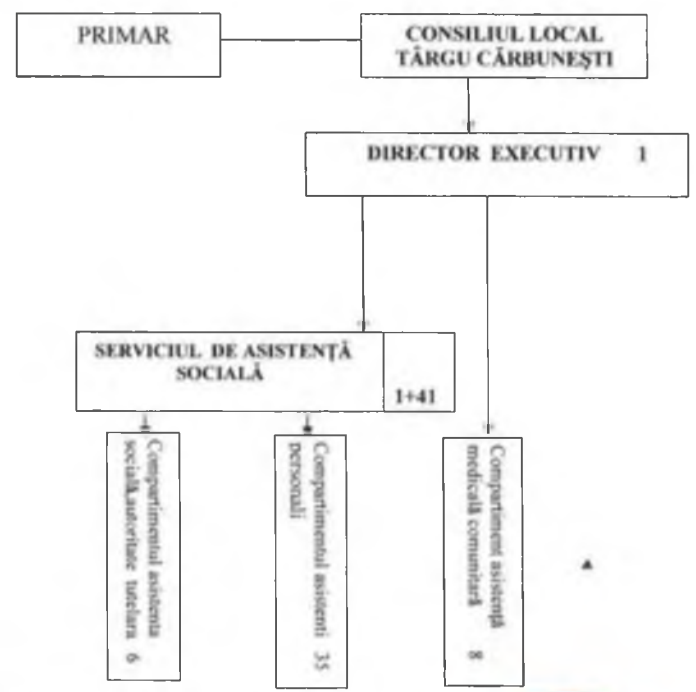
PRIMAR

CONSILIUL LOCAL TÂRGU CĂRBUNEŞTI

DIRECTOR EXECUTIV 1

SERVICIUL DE ASISTENŢĂ SOCIALĂ

1+41

Compartimentul asistenta socială,autoritate tutelara 6

Compartimentul asistenti personali 35

Compartiment asistenţă medicală comunitară 8